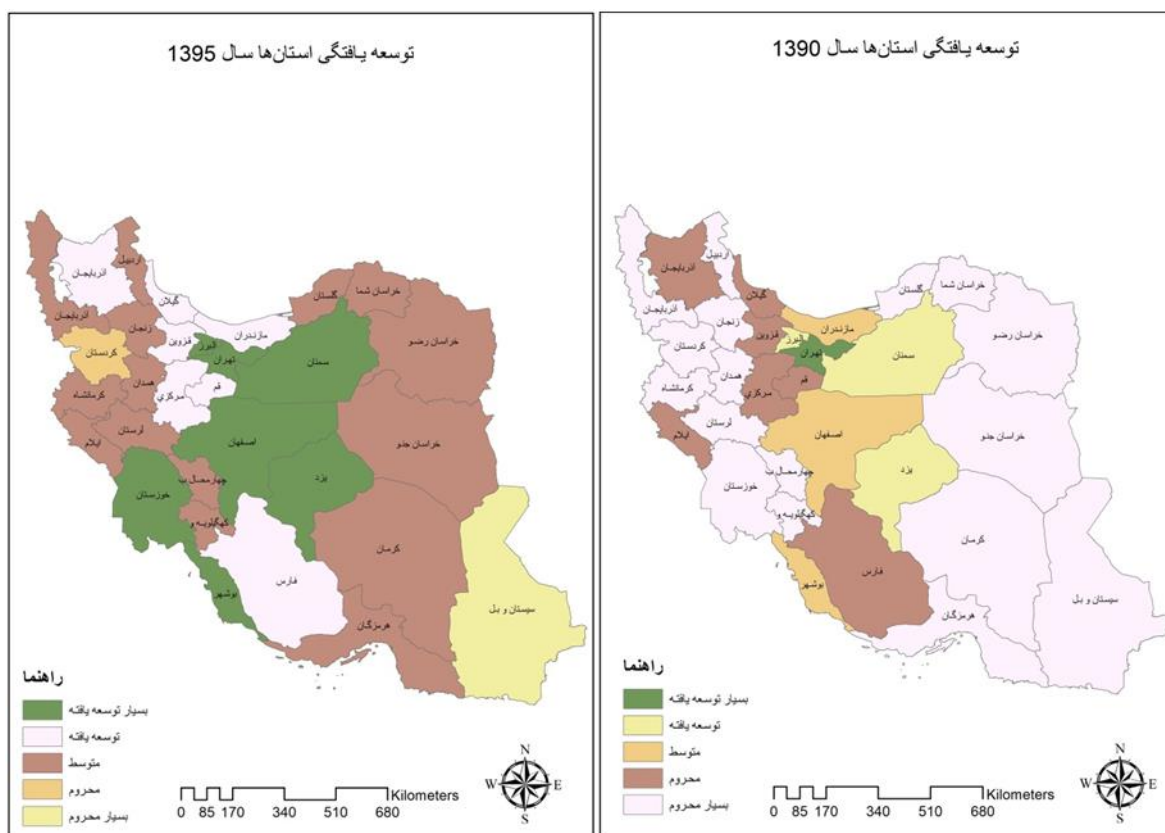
توسعه یافتگی استان‌ها سال 1395

اردبیل
آذربایجان
گیلان
آذربایجان
زنجان
مازندران
گلستان
خراسان شما
قزوین
البرز
تهران
کردستان
سمنان
خراسان رضو
همدان
قم
کرمانشاه
مرکزی
لرستان
اصفهان
خراسان جنو
ایلام
چهارمحال ب
یزد
خوزستان
کهگیلویه و
کرمان
فارس
بوشهر
سیستان و بل
هرمزگان

راهنما
بسیار توسعه یافته
توسعه یافته
متوسط
محروم
بسیار محروم

0 85 170 340 510 680 Kilometers

N
W E
S

توسعه یافتگی استان‌ها سال 1390

اردبیل
آذربایجان
گلستان
خراسان شما
گیلان
آذربایجان
زنجان
مازندران
قزوین
البرز
کردستان
تهران
سمنان
خراسان رضو
همدان
قم
کرمانشاه
مرکزی
لرستان
اصفهان
ایلام
خراسان جنو
چهارمحال ب
یزد
خوزستان
کهگیلویه و
کرمان
فارس
بوشهر
سیستان و بل
هرمزگان

راهنما
بسیار توسعه یافته
توسعه یافته
متوسط
محروم
بسیار محروم

0 85 170 340 510 680 Kilometers

N
W E
S